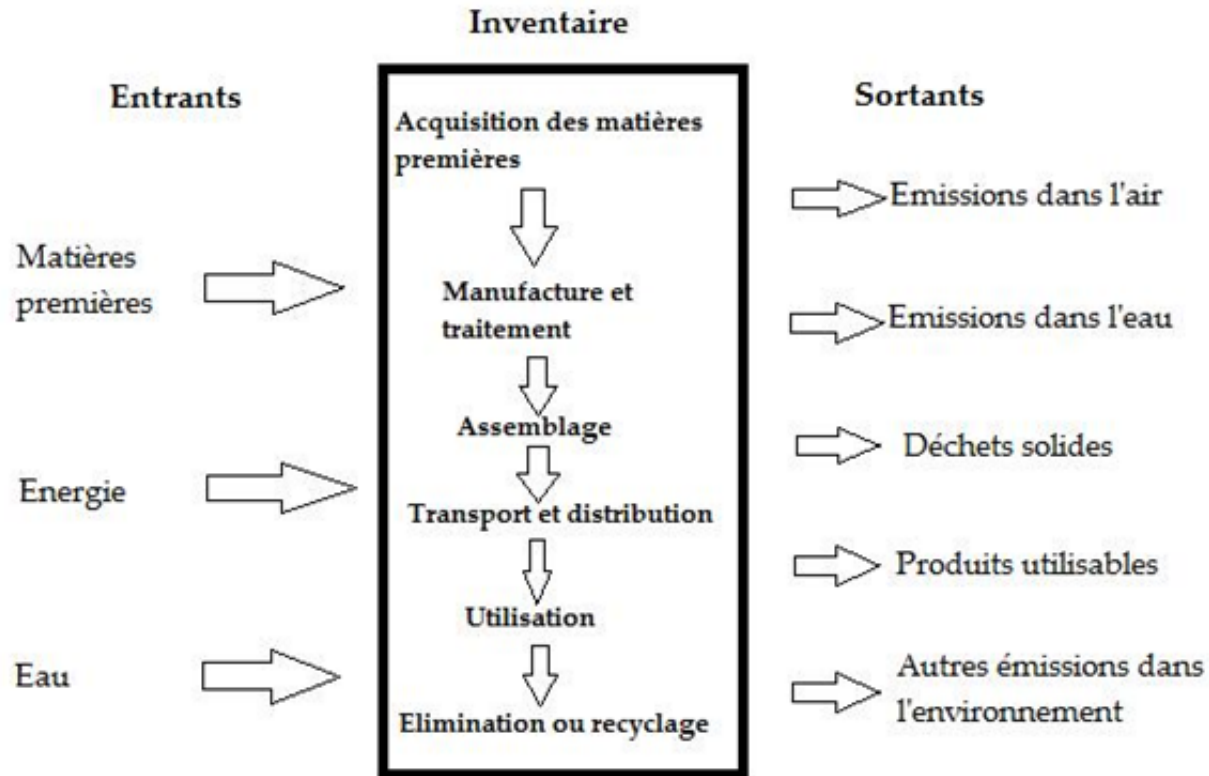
Inventaire

Entrants

Matières premières

Energie

Eau

Acquisition des matières premières

Manufacture et traitement

Assemblage

Transport et distribution

Utilisation

Elimination ou recyclage

Sortants

Emissions dans l'air

Emissions dans l'eau

Déchets solides

Produits utilisables

Autres émissions dans l'environnement